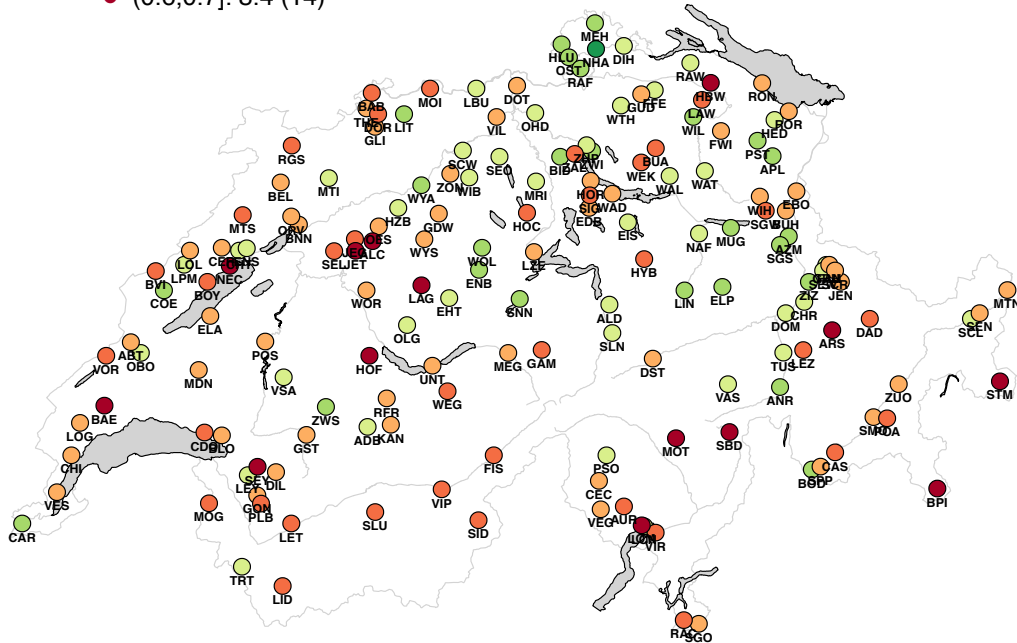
(0.6,0.7]: 3.4 (14)

MEH
HLU
OST
NHA
DIH
RAF
RAW
HSW
RON
LAW
GUD
LFE
WTH
WIL
FOR
HED
FWI
PST
APL
SAB
MOI
LBU
DOT
TIF
LIT
VIL
OHD
DOR
GLI
RGS
MTI
SCW
SEO
BIE
ZBP
BAE
KWI
BUA
WEK
WAL
WAT
BEL
ZON
WIB
MRI
HOR
SIG
WAD
EDB
EIS
WIH
SGW
EBO
BUH
AZM
SGS
MUG
NAF
WYA
MTS
ORV
BNN
HZB
GDW
HOC
OES
ALC
SELJET
WYS
WOL
LZE
HYB
LOL
CEO
DIS
NEC
LPM
BVI
COE
BOY
ENB
LAG
EHT
SNN
ALD
LIN
ELP
ZIZ
CHR
JEN
WOR
DOM
ELA
OLG
SLN
ARS
DAD
SCL
SEN
MTN
ABT
POS
VOR
OBO
HOF
UNT
MEG
GAM
DST
TUS
LEZ
MDN
VSA
WEG
VAS
ANR
ZUO
STM
BAE
RFR
ZWS
LOG
ADE
KAN
GST
SMO
FDA
CDB
BLO
MOT
SBD
CAS
CHI
FIS
PSO
BSD
SRP
LEY
SEY
DIL
CEC
VES
GON
PLB
VIP
AUP
MOG
BPI
LET
SLU
SID
VEG
LOM
VIR
CAR
TRT
LID
RAS
SGO